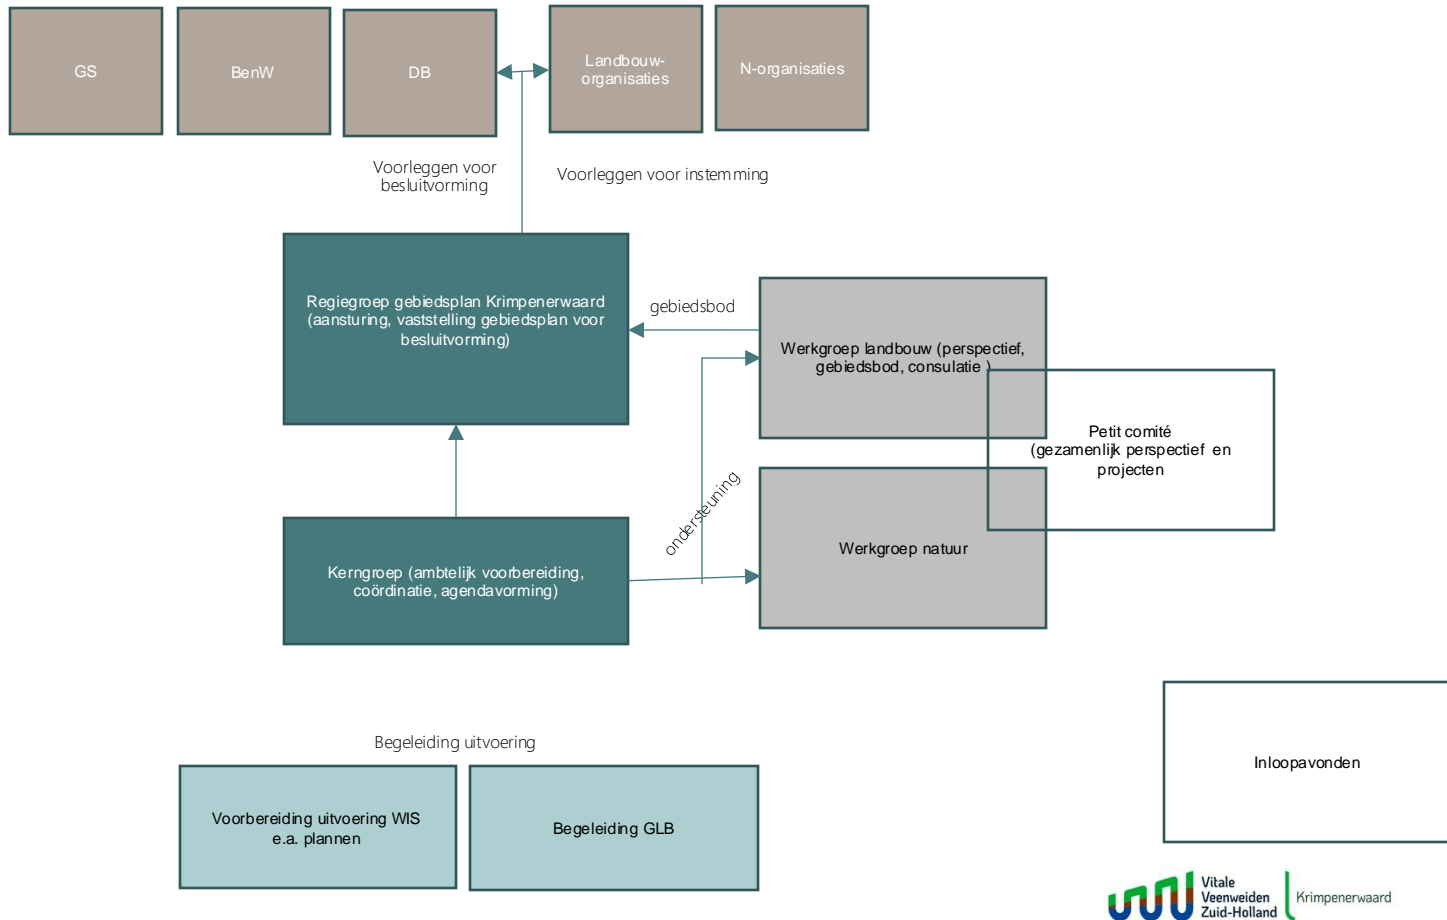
GS

BenW

DB

Landbouw-organisaties

N-organisaties

Voorleggen voor besluitvorming

Voorleggen voor instemming

Regiegroep gebiedsplan Krimpenerwaard (aansturing, vaststelling gebiedsplan voor besluitvorming)

gebiedsbod

Werkgroep landbouw (perspectief, gebiedsbod, consulatie )

Petit comité (gezamenlijk perspectief en projecten

ondersteuning

Werkgroep natuur

Kerngroep (ambtelijk voorbereiding, coördinatie, agendavorming)

Begeleiding uitvoering

Voorbereiding uitvoering WIS e.a. plannen

Begeleiding GLB

Inloopavonden

Vitale Veenweiden Zuid-Holland

Krimpenerwaard